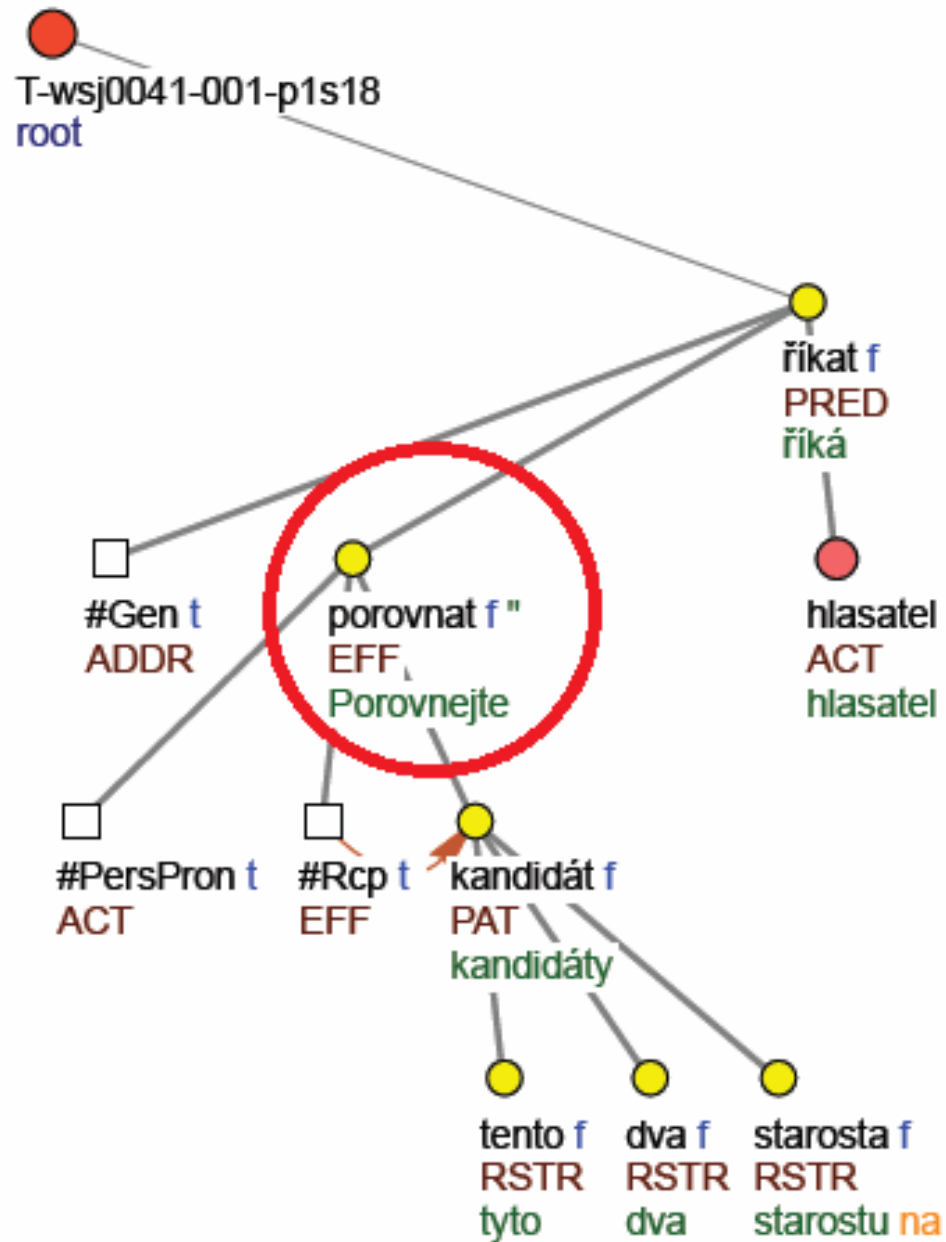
T-wsj0041-001-p1s18
root

říkat f
PRED
říká

#Gen t
ADDR

porovnat f "
EFF
Porovnejte

hlasatel
ACT
hlasatel

#PersPron t
ACT

#Rcp t
EFF

kandidát f
PAT
kandidáty

tento f
RSTR
tyto

dva f
RSTR
dva

starosta f
RSTR
starostu na